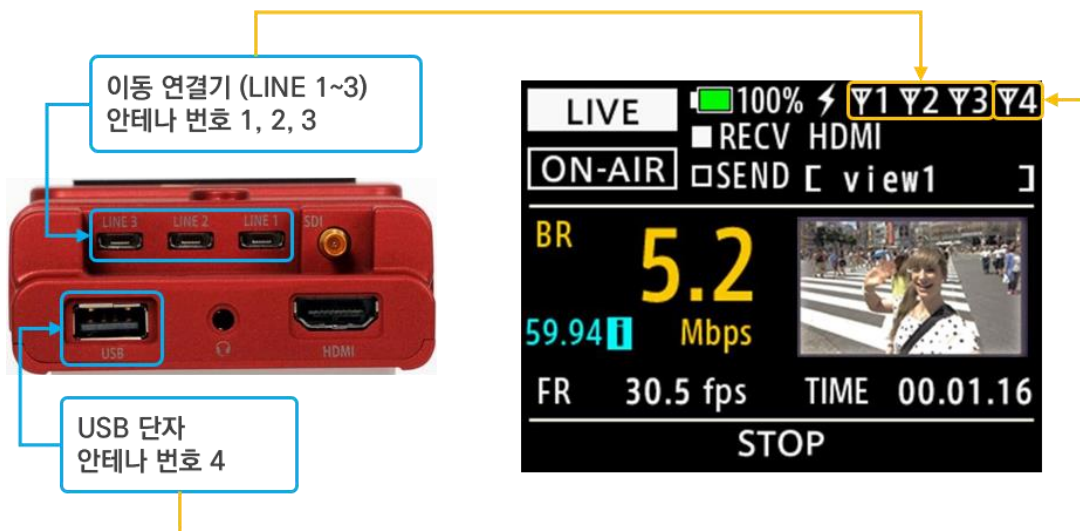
이동 연결기 (LINE 1~3)
안테나 번호 1, 2, 3

LINE 3 LINE 2 LINE 1 SDI

USB HDMI

USB 단자
안테나 번호 4

LIVE
100% Ψ1 Ψ2 Ψ3 Ψ4
■RECV HDMI
ON-AIR
□SEND [ view1 ]
BR
5.2
59.94 i
Mbps
FR 30.5 fps TIME 00.01.16
STOP